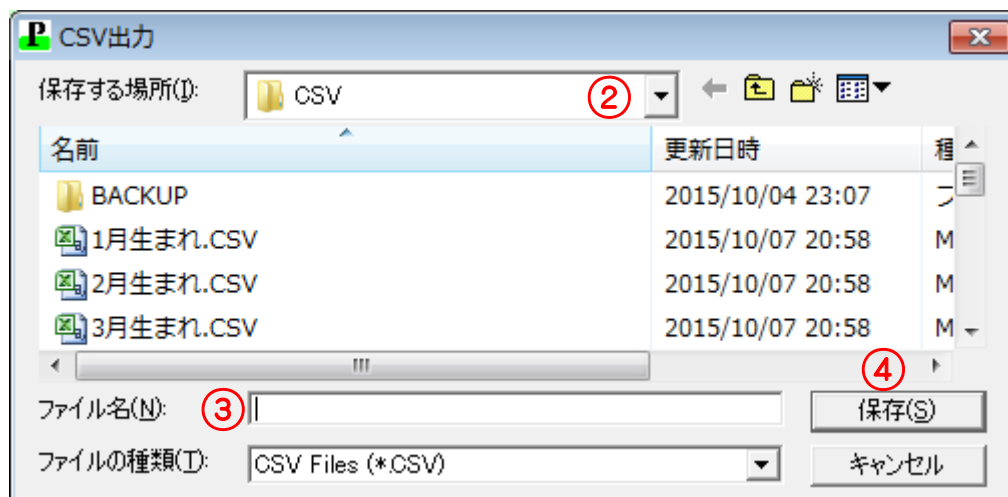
CSV出力

保存する場所(I): CSV ②

| 名前 | 更新日時 | 種 |
|---|---|---|
| BACKUP | 2015/10/04 23:07 | フ |
| 1月生まれ.CSV | 2015/10/07 20:58 | M |
| 2月生まれ.CSV | 2015/10/07 20:58 | M |
| 3月生まれ.CSV | 2015/10/07 20:58 | M |

④

ファイル名(N): ③

保存(S)

ファイルの種類(T): CSV Files (*.CSV)

キャンセル